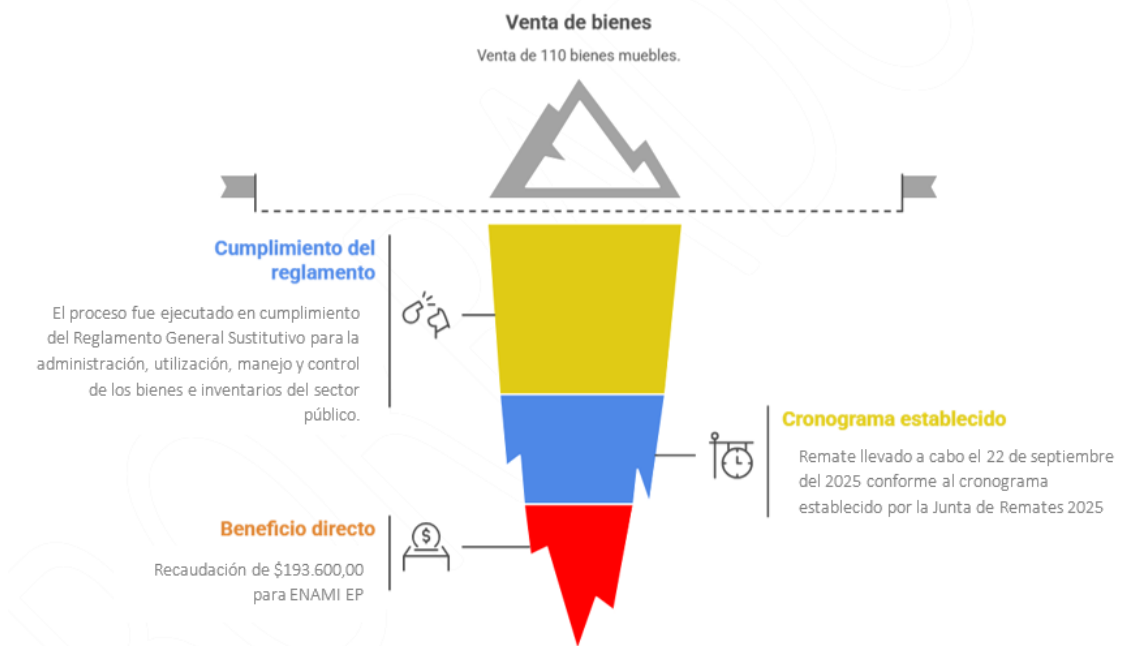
Venta de bienes

Venta de 110 bienes muebles.

Cumplimiento del reglamento

El proceso fue ejecutado en cumplimiento del Reglamento General Sustitutivo para la administración, utilización, manejo y control de los bienes e inventarios del sector público.

Cronograma establecido

Remate llevado a cabo el 22 de septiembre del 2025 conforme al cronograma establecido por la Junta de Remates 2025

Beneficio directo

Recaudación de $193.600,00 para ENAMI EP